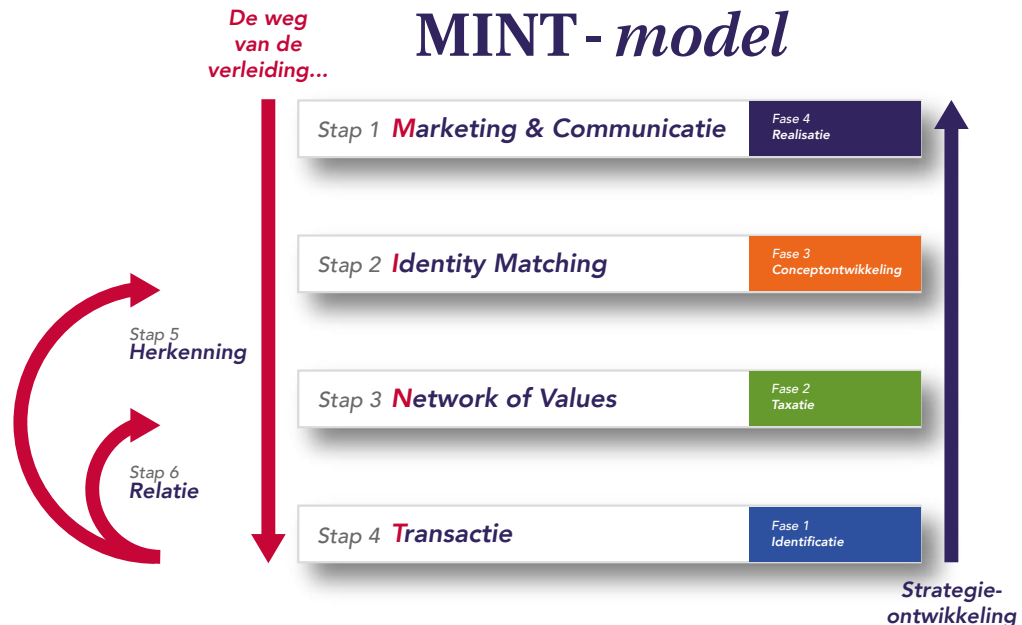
De weg van de verleiding...

MINT-model

Stap 1 Marketing & Communicatie
Fase 4 Realisatie

Stap 2 Identity Matching
Fase 3 Conceptontwikkeling

Stap 5 Herkenning

Stap 3 Network of Values
Fase 2 Taxatie

Stap 6 Relatie

Stap 4 Transactie
Fase 1 Identificatie

Strategie-ontwikkeling